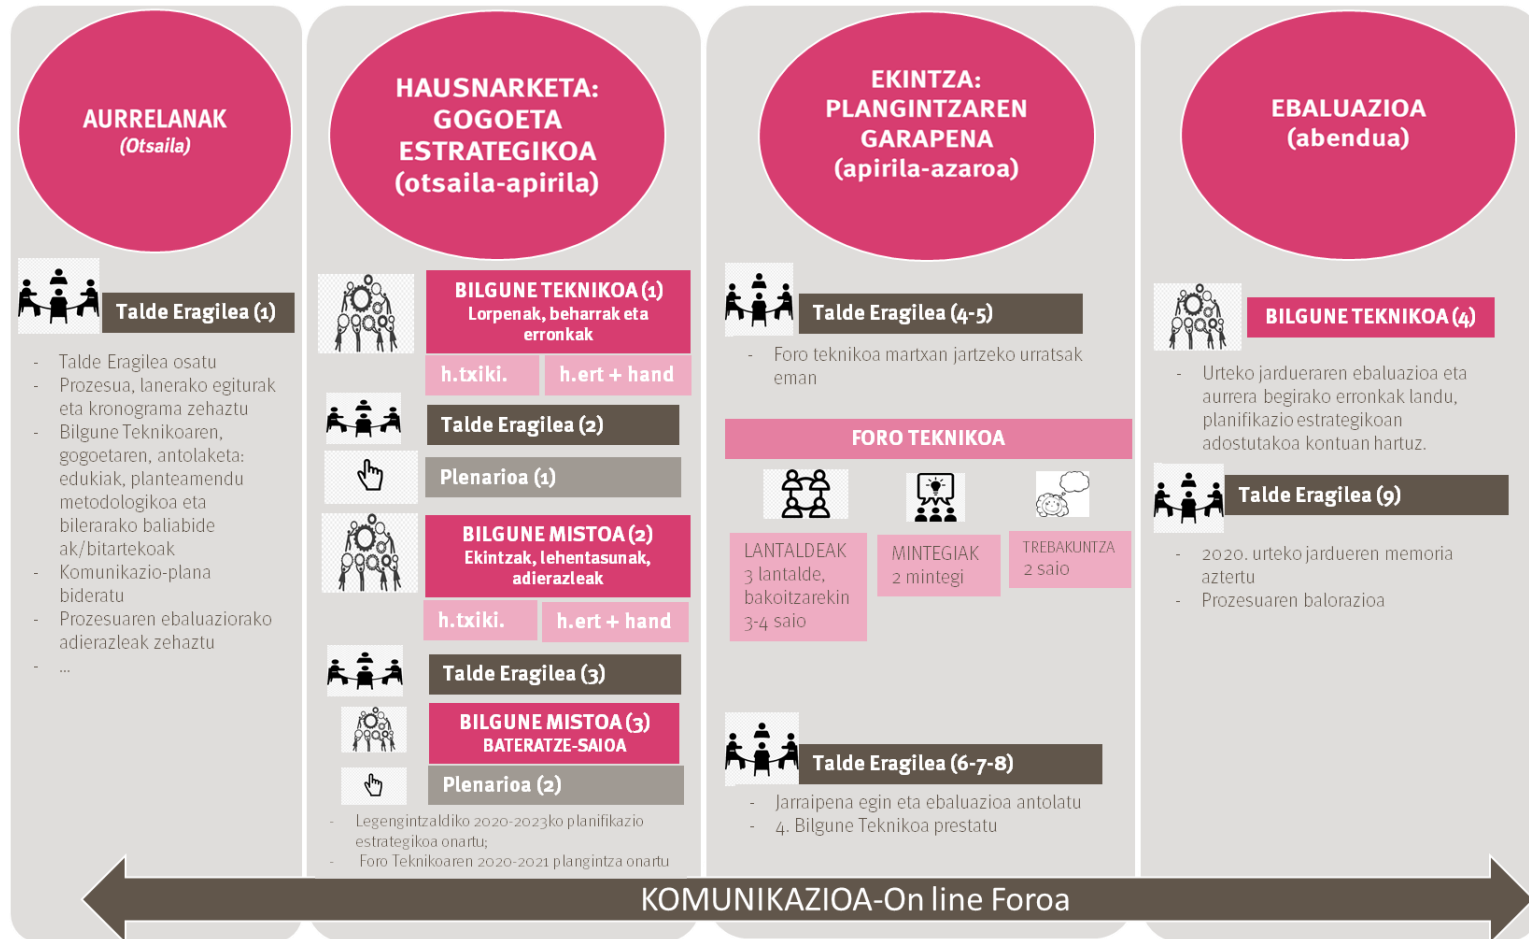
AURRELANAK
(Otsaila)

Talde Eragilea (1)

- Talde Eragilea osatu
- Prozesua, lanerako egiturak eta kronograma zehaztu
- Bilgune Teknikoaren, gogoetaren, antolaketa: edukiak, planteamendu metodologikoa eta bilerarako baliabide ak/bitartekoak
- Komunikazio-plana bideratu
- Prozesuaren ebaluaziorako adierazleak zehaztu
- ...

HAUSNARKETA: GOGOETA ESTRATEGIKOA (otsaila-apirila)

BILGUNE TEKNIKOA (1)
Lorpenak, beharrak eta erronkak

h.txiki. | h.ert + hand

Talde Eragilea (2)

Plenarioa (1)

BILGUNE MISTOA (2)
Ekintzak, lehentasunak, adierazleak

h.txiki. | h.ert + hand

Talde Eragilea (3)

BILGUNE MISTOA (3)
BATERATZE-SAIOA

Plenarioa (2)

- Legengintzaldiko 2020-2023ko planifikazio estrategikoa onartu;
- Foro Teknikoaren 2020-2021 plangintza onartu

EKINTZA: PLANGINTZAREN GARAPENA (apirila-azaroa)

Talde Eragilea (4-5)

- Foro teknikoa martxan jartzeko urratsak eman

FORO TEKNIKOA

LANTALDEAK
3 lantalde, bakoitzarekin 3-4 saio

MINTEGIAK
2 mintegi

TREBAKUNTZA
2 saio

Talde Eragilea (6-7-8)

- Jarraipena egin eta ebaluazioa antolatu
- 4. Bilgune Teknikoa prestatu

EBALUAZIOA
(abendua)

BILGUNE TEKNIKOA (4)

- Urteko jardueraren ebaluazioa eta aurrera begirako erronkak landu, planifikazio estrategikoan adostutakoa kontuan hartuz.

Talde Eragilea (9)

- 2020. urteko jardueren memoria aztertu
- Prozesuaren balorazioa

KOMUNIKAZIOA-On line Foroa